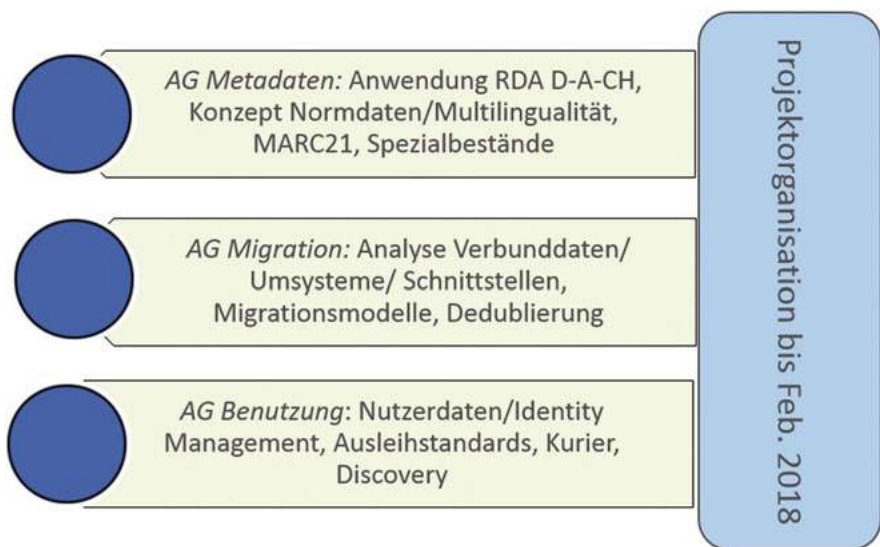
AG Metadaten: Anwendung RDA D-A-CH, Konzept Normdaten/Multilingualität, MARC21, Spezialbestände

AG Migration: Analyse Verbunddaten/ Umsysteme/ Schnittstellen, Migrationsmodelle, Dedublierung

AG Benutzung: Nutzerdaten/Identity Management, Ausleihstandards, Kurier, Discovery

Projektorganisation bis Feb. 2018